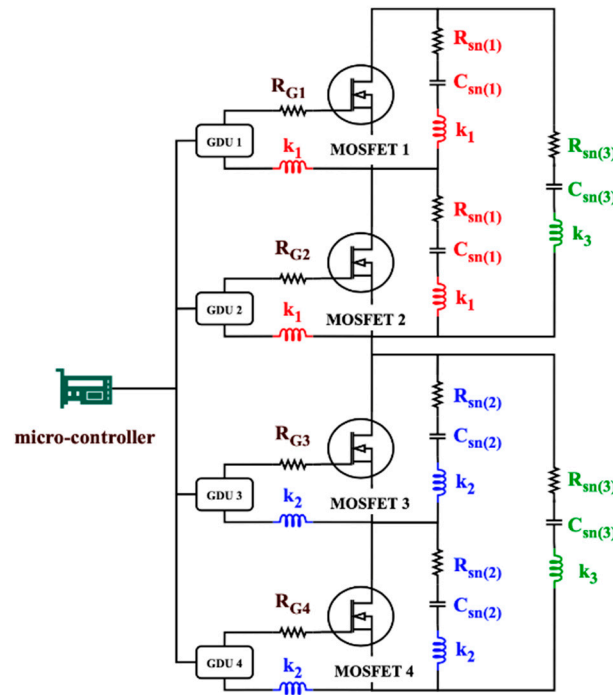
$R_{G1}$
GDU 1
$k_1$
MOSFET 1
$R_{sn(1)}$
$C_{sn(1)}$
$k_1$
$R_{sn(3)}$
$C_{sn(3)}$
$k_3$
$R_{sn(1)}$
$C_{sn(1)}$
$k_1$
$R_{G2}$
GDU 2
$k_1$
MOSFET 2
micro-controller
$R_{sn(2)}$
$C_{sn(2)}$
$R_{G3}$
GDU 3
$k_2$
$k_2$
MOSFET 3
$R_{sn(3)}$
$C_{sn(3)}$
$k_3$
$R_{sn(2)}$
$C_{sn(2)}$
$R_{G4}$
GDU 4
$k_2$
MOSFET 4
$k_2$